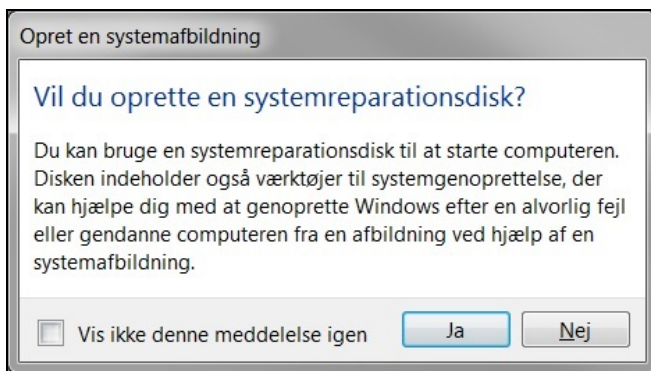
Opret en systemafbildning

Vil du oprette en systemreparationsdisk?

Du kan bruge en systemreparationsdisk til at starte computeren. Disken indeholder også værktøjer til systemgenoprettelse, der kan hjælpe dig med at genoprette Windows efter en alvorlig fejl eller gendanne computeren fra en afbildning ved hjælp af en systemafbildning.

Vis ikke denne meddelelse igen

Ja

Nej